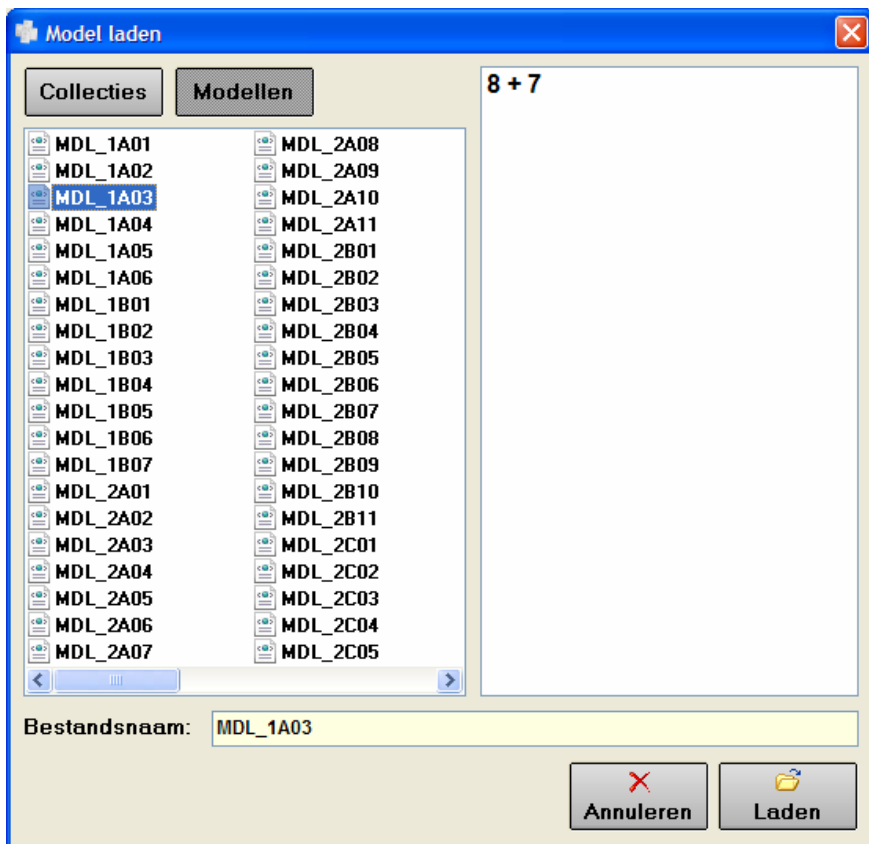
Model laden

Collecties
Modellen

MDL_1A01
MDL_1A02
MDL_1A03
MDL_1A04
MDL_1A05
MDL_1A06
MDL_1B01
MDL_1B02
MDL_1B03
MDL_1B04
MDL_1B05
MDL_1B06
MDL_1B07
MDL_2A01
MDL_2A02
MDL_2A03
MDL_2A04
MDL_2A05
MDL_2A06
MDL_2A07

MDL_2A08
MDL_2A09
MDL_2A10
MDL_2A11
MDL_2B01
MDL_2B02
MDL_2B03
MDL_2B04
MDL_2B05
MDL_2B06
MDL_2B07
MDL_2B08
MDL_2B09
MDL_2B10
MDL_2B11
MDL_2C01
MDL_2C02
MDL_2C03
MDL_2C04
MDL_2C05

$8 + 7$

Bestandsnaam: MDL_1A03

Annuleren
Laden